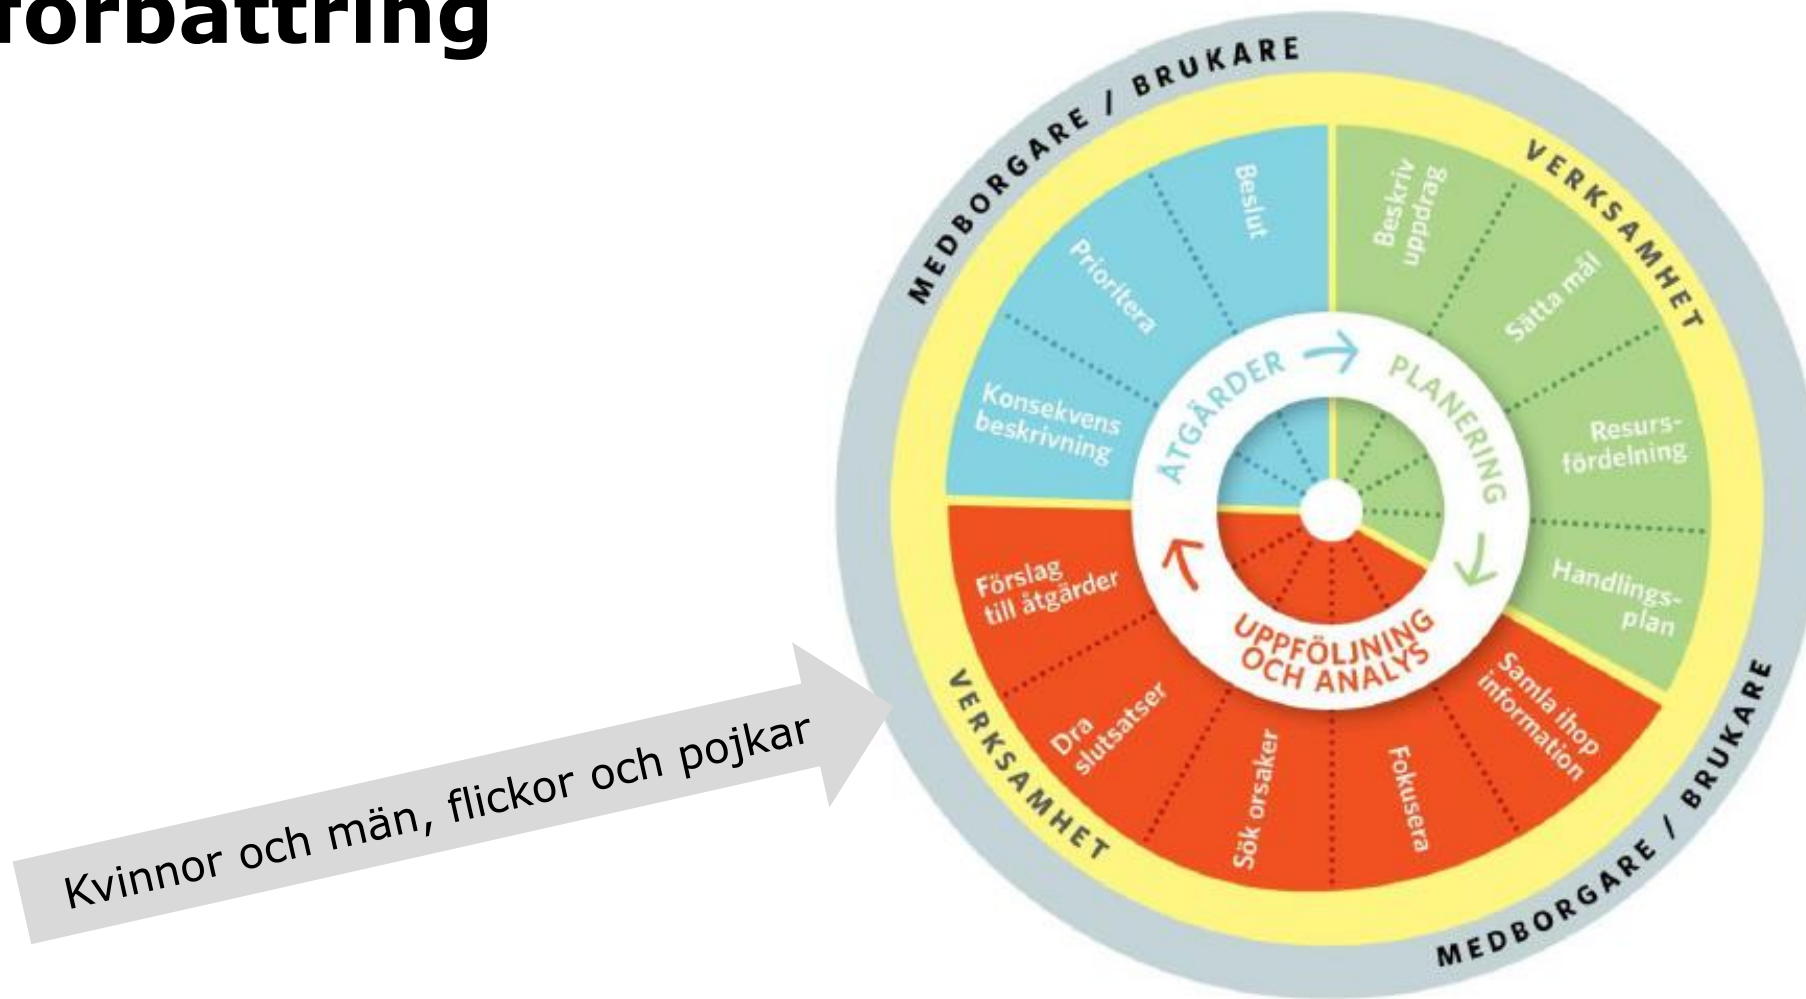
förbättring

MEDBORGARE / BRUKARE

VERKSAMHET

Beslut

Prioritera

Konsekvens beskrivning

Beskriv uppdrag

Sätta mål

Resurs-fördelning

Handlings-plan

ÅTGÄRDER

PLANERING

UPPFÖLJNING OCH ANALYS

Förslag till åtgärder

Dra slutsatser

Sök orsaker

Fokusera

Samla ihop information

VERKSAMHET

MEDBORGARE / BRUKARE

Kvinnor och män, flickor och pojkar